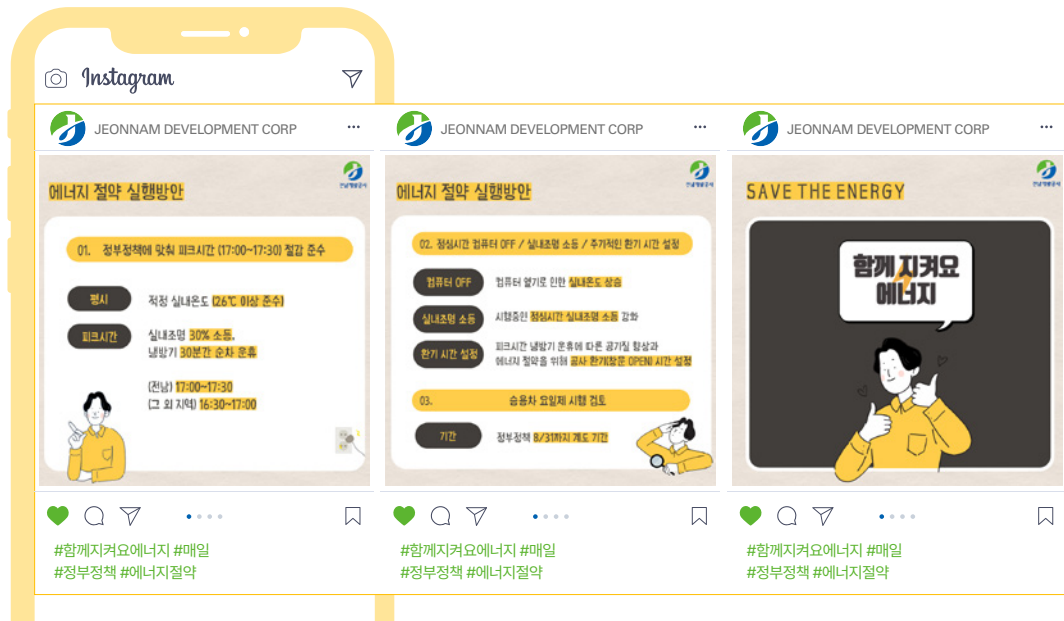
Instagram

JEONNAM DEVELOPMENT CORP ···

에너지 절약 실행방안

01. 정부정책에 맞춰 피크시간 (17:00~17:30) 절감 준수

평시
적정 실내온도 (26℃ 이상 준수)

피크시간
실내조명 30% 소등,
냉방기 30분간 순차 운휴

(전남) 17:00~17:30
(그 외 지역) 16:30~17:00

#함께지켜요에너지 #매일
#정부정책 #에너지절약

JEONNAM DEVELOPMENT CORP ···

에너지 절약 실행방안

02. 점심시간 컴퓨터 OFF / 실내조명 소등 / 주기적인 환기 시간 설정

컴퓨터 OFF
컴퓨터 열기로 인한 실내온도 상승

실내조명 소등
사용중인 점심시간 실내조명 소등 강화

환기 시간 설정
피크시간 냉방기 운휴에 따른 공기질 향상과
에너지 절약을 위해 공사 환기(창문 OPEN) 시간 설정

03. 승용차 요일제 시행 검토

기간
정부정책 8/31까지 계도 기간

#함께지켜요에너지 #매일
#정부정책 #에너지절약

JEONNAM DEVELOPMENT CORP ···

SAVE THE ENERGY

함께 지켜요
에너지

#함께지켜요에너지 #매일
#정부정책 #에너지절약